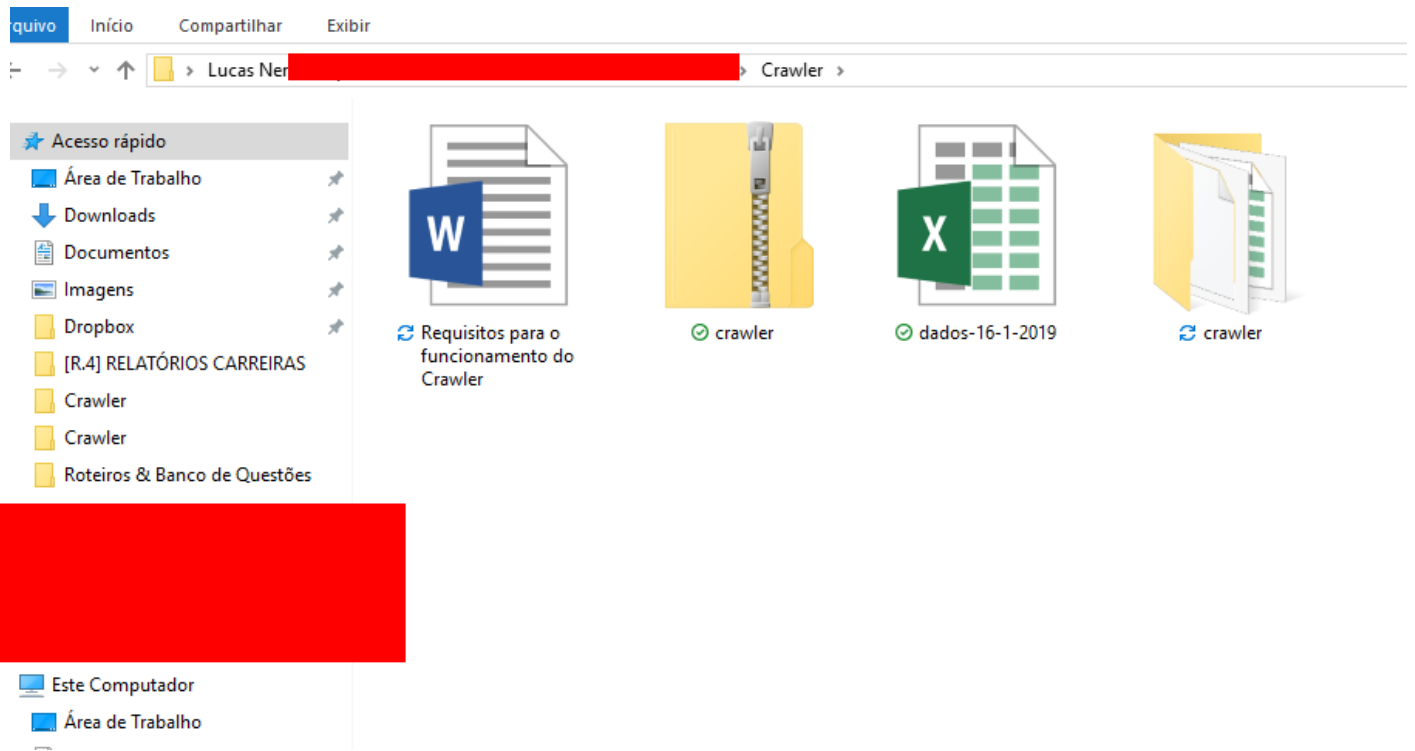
rquivo Início Compartilhar Exibir

Lucas Ner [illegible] › Crawler ›

Acesso rápido
Área de Trabalho
Downloads
Documentos
Imagens
Dropbox
[R.4] RELATÓRIOS CARREIRAS
Crawler
Crawler
Roteiros & Banco de Questões

Este Computador
Área de Trabalho

W
Requisitos para o funcionamento do Crawler

crawler

X
dados-16-1-2019

crawler